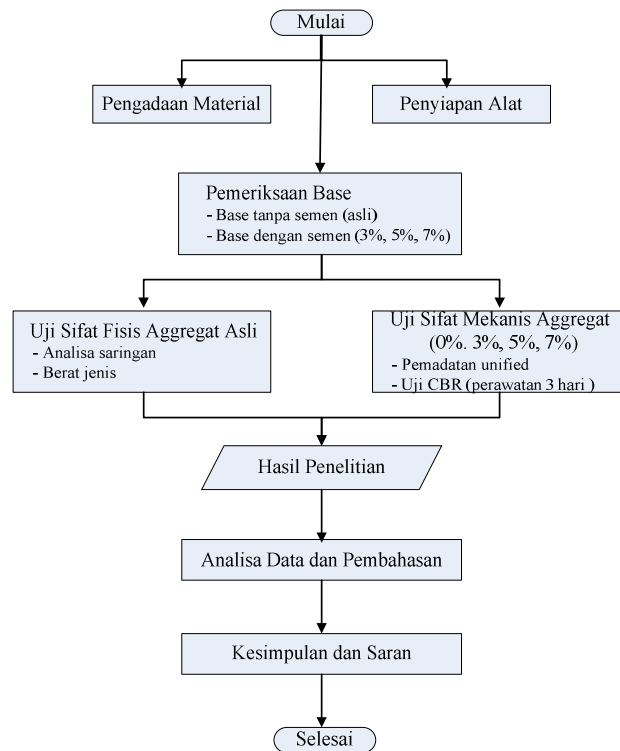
Mulai

Pengadaan Material

Penyiapan Alat

Pemeriksaan Base
- Base tanpa semen (asli)
- Base dengan semen (3%, 5%, 7%)

Uji Sifat Fisis Aggregat Asli
- Analisa saringan
- Berat jenis

Uji Sifat Mekanis Aggregat
(0%. 3%, 5%, 7%)
- Pemadatan unified
- Uji CBR (perawatan 3 hari )

Hasil Penelitian

Analisa Data dan Pembahasan

Kesimpulan dan Saran

Selesai